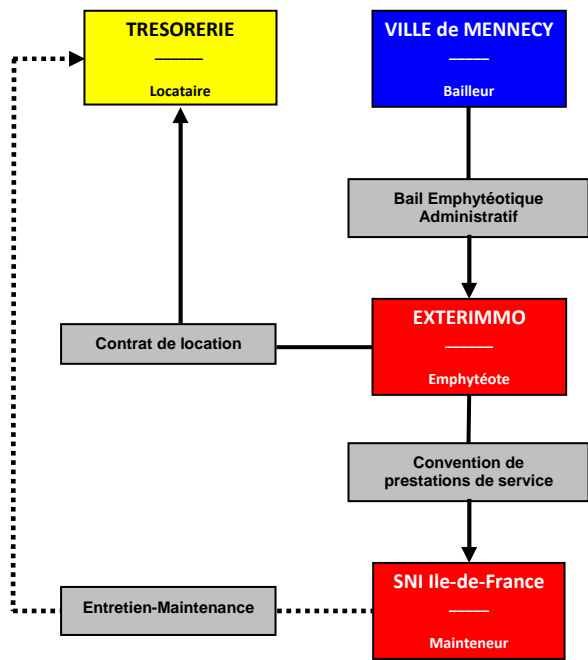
TRESORERIE
_____
Locataire

VILLE de MENNECY
_____
Bailleur

Bail Emphytéotique Administratif

Contrat de location

EXTERIMMO
_____
Emphytéote

Convention de prestations de service

Entretien-Maintenance

SNI Ile-de-France
_____
Mainteneur